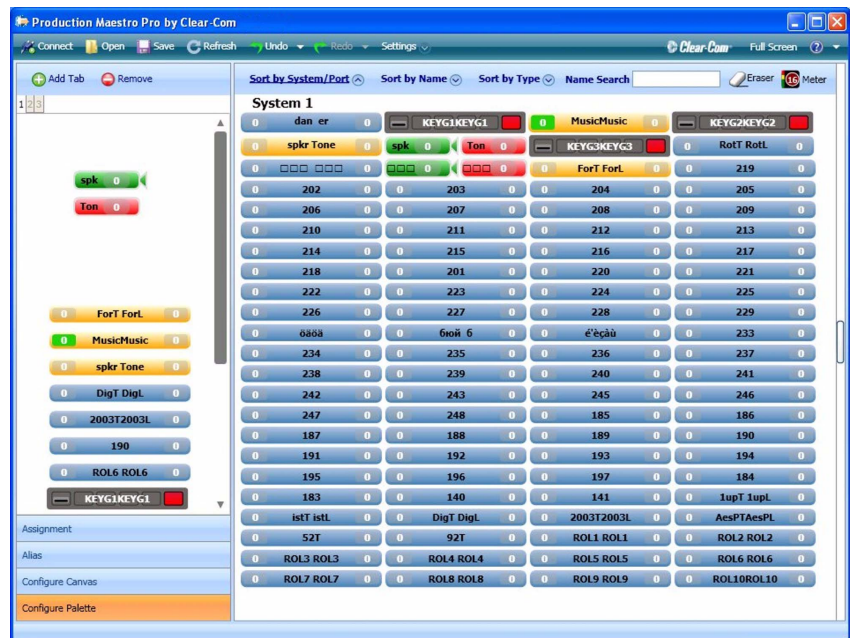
Production Maestro Pro by Clear-Com

Connect Open Save Refresh Undo Redo Settings Clear-Com Full Screen ?

Add Tab Remove

1 2 3

spk 0
Ton 0

0 ForT ForL 0
0 MusicMusic 0
0 spkr Tone 0
0 DigT DigL 0
0 2003T2003L 0
0 190 0
0 ROL6 ROL6 0
KEYG1KEYG1

Assignment
Alias
Configure Canvas
Configure Palette

Sort by System/Port Sort by Name Sort by Type Name Search Eraser 16 Meter

System 1

| | | | |
|---|---|---|---|
| 0 dan er 0 | KEYG1KEYG1 | 0 MusicMusic 0 | KEYG2KEYG2 |
| 0 spkr Tone 0 | spk 0 Ton 0 | KEYG3KEYG3 | 0 RotT RotL 0 |
| 0 □□□ □□□ 0 | □□□ 0 □□□ 0 | 0 ForT ForL 0 | 0 219 0 |
| 0 202 0 | 0 203 0 | 0 204 0 | 0 205 0 |
| 0 206 0 | 0 207 0 | 0 208 0 | 0 209 0 |
| 0 210 0 | 0 211 0 | 0 212 0 | 0 213 0 |
| 0 214 0 | 0 215 0 | 0 216 0 | 0 217 0 |
| 0 218 0 | 0 201 0 | 0 220 0 | 0 221 0 |
| 0 222 0 | 0 223 0 | 0 224 0 | 0 225 0 |
| 0 226 0 | 0 227 0 | 0 228 0 | 0 229 0 |
| 0 öäöä 0 | 0 бюй б 0 | 0 é'èçàù 0 | 0 233 0 |
| 0 234 0 | 0 235 0 | 0 236 0 | 0 237 0 |
| 0 238 0 | 0 239 0 | 0 240 0 | 0 241 0 |
| 0 242 0 | 0 243 0 | 0 245 0 | 0 246 0 |
| 0 247 0 | 0 248 0 | 0 185 0 | 0 186 0 |
| 0 187 0 | 0 188 0 | 0 189 0 | 0 190 0 |
| 0 191 0 | 0 192 0 | 0 193 0 | 0 194 0 |
| 0 195 0 | 0 196 0 | 0 197 0 | 0 184 0 |
| 0 183 0 | 0 140 0 | 0 141 0 | 0 1upT 1upL 0 |
| 0 istT istL 0 | 0 DigT DigL 0 | 0 2003T2003L 0 | 0 AesPTAesPL 0 |
| 0 52T 0 | 0 92T 0 | 0 ROL1 ROL1 0 | 0 ROL2 ROL2 0 |
| 0 ROL3 ROL3 0 | 0 ROL4 ROL4 0 | 0 ROL5 ROL5 0 | 0 ROL6 ROL6 0 |
| 0 ROL7 ROL7 0 | 0 ROL8 ROL8 0 | 0 ROL9 ROL9 0 | 0 ROL10ROL10 0 |